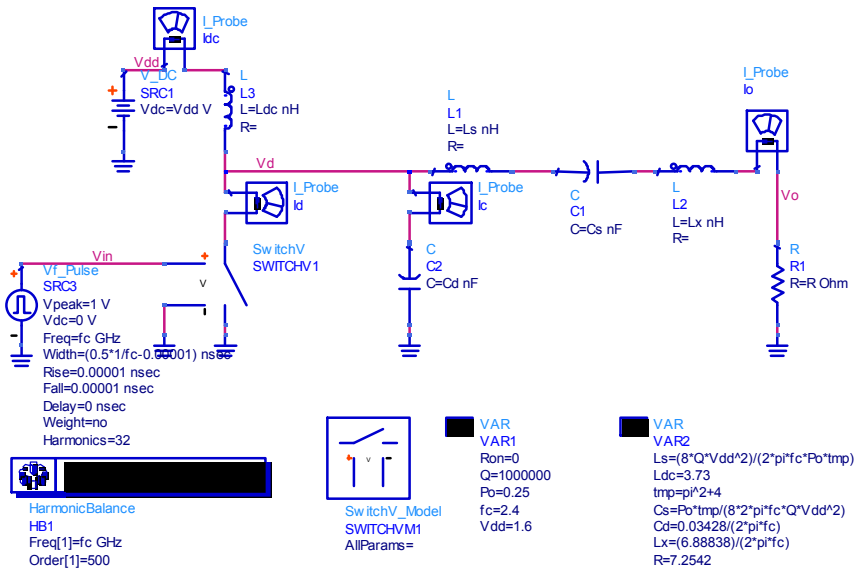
I_Probe
Idc

Vdd
V_DC
SRC1
Vdc=Vdd V

L
L3
L=Ldc nH
R=

L
L1
L=Ls nH
R=

I_Probe
Io

Vd

I_Probe
Id

I_Probe
Ic

C
C1
C=Cs nF

L
L2
L=Lx nH
R=

Vo

SwitchV
SWITCHV1

Vin
Vf_Pulse
SRC3
Vpeak=1 V
Vdc=0 V
Freq=fc GHz
Width=(0.5*1/fc-0.00001) nsec
Rise=0.00001 nsec
Fall=0.00001 nsec
Delay=0 nsec
Weight=no
Harmonics=32

V

C
C2
C=Cd nF

R
R1
R=R Ohm

HarmonicBalance
HB1
Freq[1]=fc GHz
Order[1]=500

SwitchV_Model
SWITCHVM1
AllParams=

V

VAR
VAR1
Ron=0
Q=1000000
Po=0.25
fc=2.4
Vdd=1.6

VAR
VAR2
Ls=(8*Q*Vdd^2)/(2*pi*fc*Po*tmp)
Ldc=3.73
tmp=pi^2+4
Cs=Po*tmp/(8*2*pi*fc*Q*Vdd^2)
Cd=0.03428/(2*pi*fc)
Lx=(6.88838)/(2*pi*fc)
R=7.2542